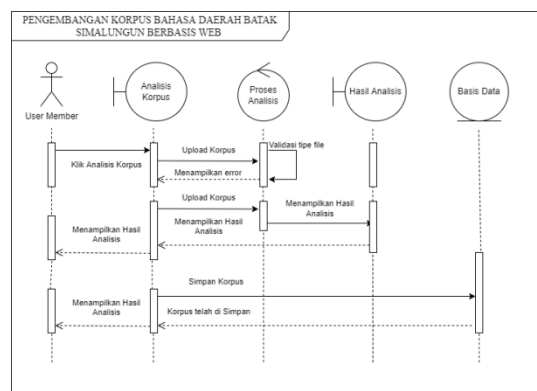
PENGEMBANGAN KORPUS BAHASA DAERAH BATAK SIMALUNGUN BERBASIS WEB

User Member

Analisis Korpus

Proses Analisis

Hasil Analisis

Basis Data

Klik Analisis Korpus

Upload Korpus

Validasi tipe file

Menampilkan error

Upload Korpus

Menampilkan Hasil Analisis

Menampilkan Hasil Analisis

Menampilkan Hasil Analisis

Simpan Korpus

Menampilkan Hasil Analisis

Korpus telah di Simpan